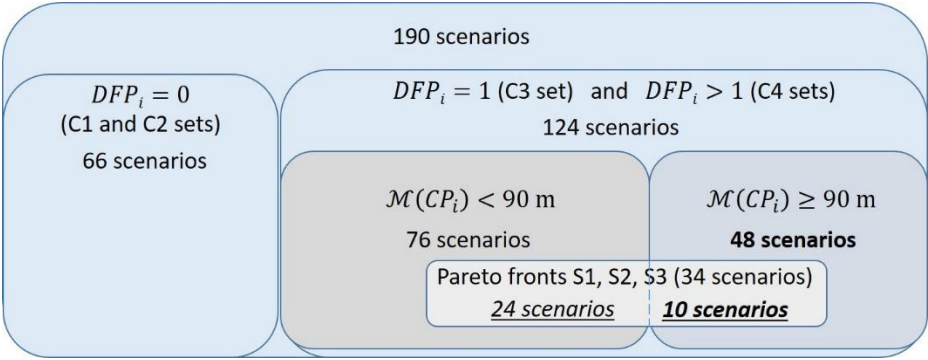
190 scenarios

$DFP_i = 0$
(C1 and C2 sets)
66 scenarios

$DFP_i = 1$ (C3 set) and $DFP_i > 1$ (C4 sets)
124 scenarios

$\mathcal{M}(CP_i) < 90$ m
76 scenarios

$\mathcal{M}(CP_i) \geq 90$ m
48 scenarios

Pareto fronts S1, S2, S3 (34 scenarios)
24 scenarios
10 scenarios